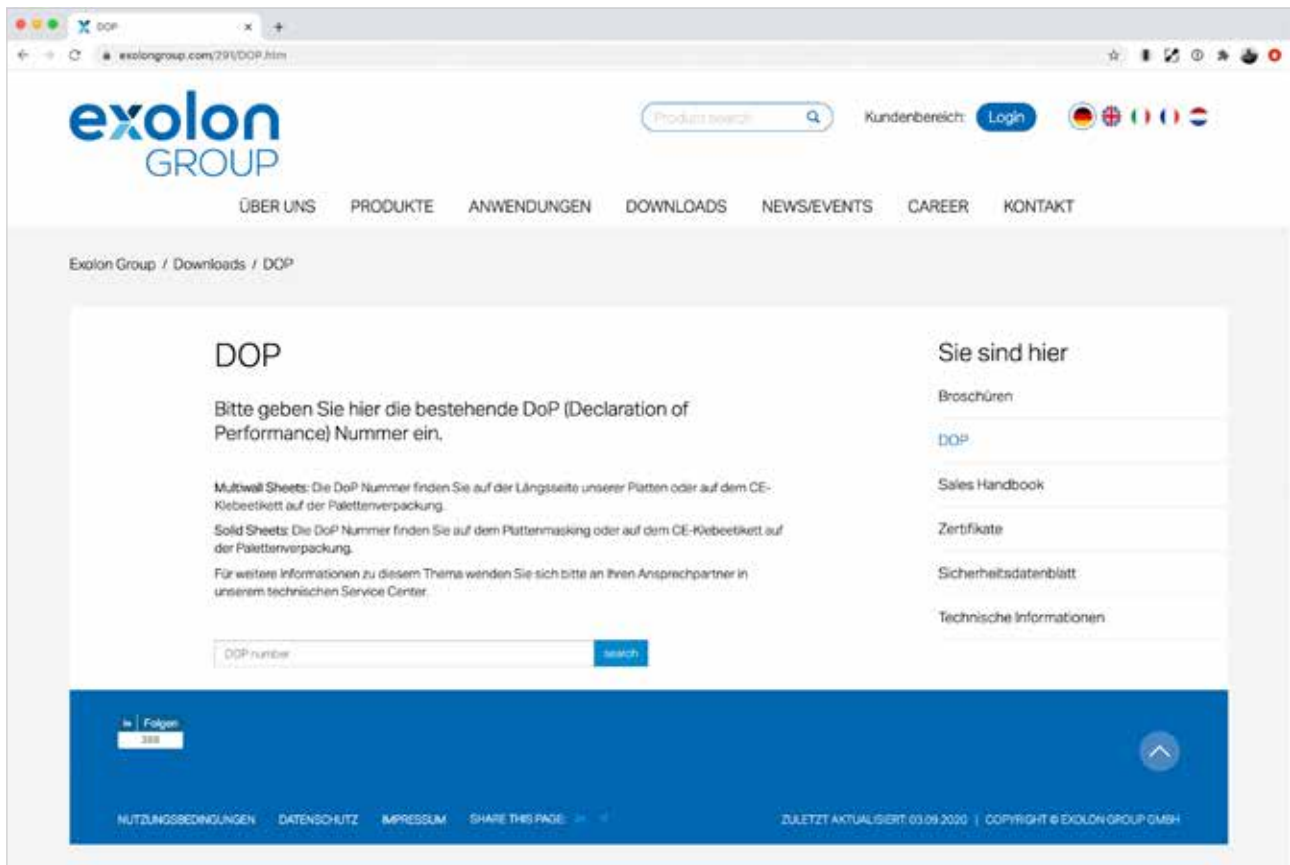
DOP

exolongroup.com/291/DOP.htm

exolon GROUP

Product search

Kundenbereich: Login

ÜBER UNS PRODUKTE ANWENDUNGEN DOWNLOADS NEWS/EVENTS CAREER KONTAKT

Exolon Group / Downloads / DOP

DOP

Bitte geben Sie hier die bestehende DoP (Declaration of Performance) Nummer ein.

Multiwall Sheets: Die DoP Nummer finden Sie auf der Längsseite unserer Platten oder auf dem CE-Klebeetikett auf der Palettenverpackung.

Solid Sheets: Die DoP Nummer finden Sie auf dem Plattenmasking oder auf dem CE-Klebeetikett auf der Palettenverpackung.

Für weitere Informationen zu diesem Thema wenden Sie sich bitte an Ihren Ansprechpartner in unserem technischen Service Center.

DOP number

search

Sie sind hier

Broschüren

DOP

Sales Handbook

Zertifikate

Sicherheitsdatenblatt

Technische Informationen

in Folgen

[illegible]

NUTZUNGSBEDINGUNGEN DATENSCHUTZ IMPRESSUM SHARE THIS PAGE:

ZULETZT AKTUALISIERT 03.09.2020 | COPYRIGHT © EXOLON GROUP GMBH